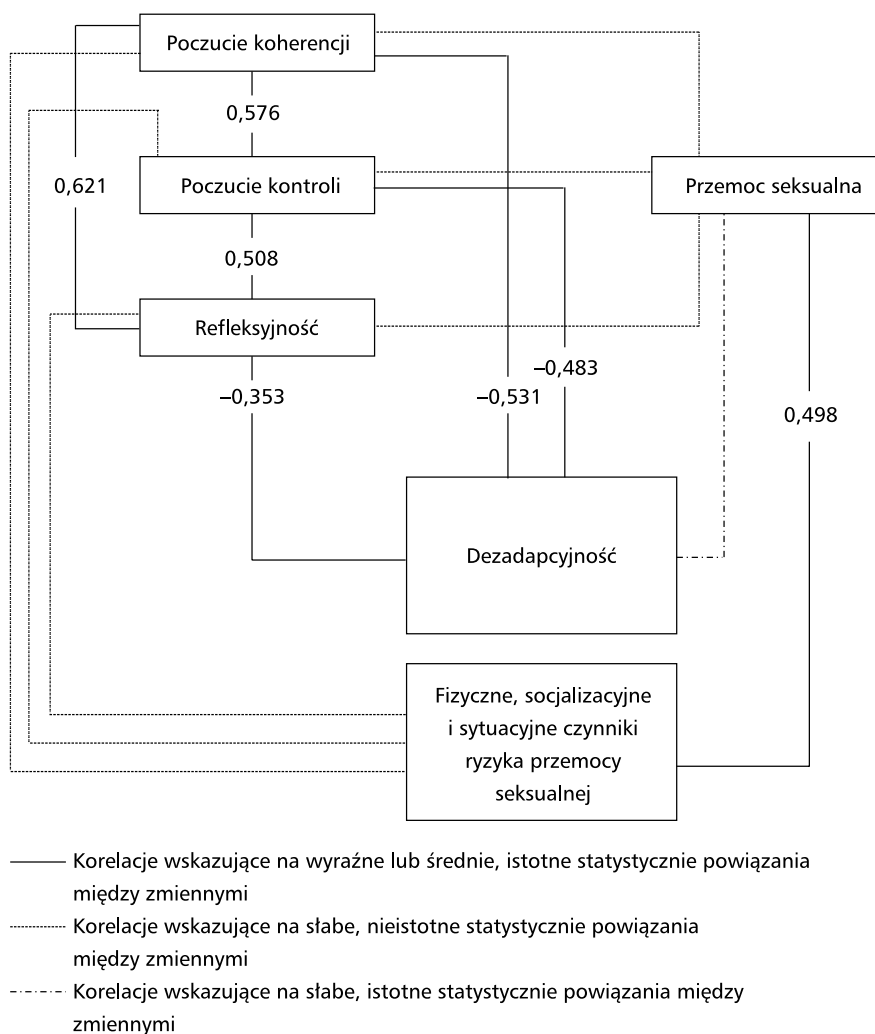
Poczucie koherencji

0,576

0,621

Poczucie kontroli

Przemoc seksualna

0,508

Refleksyjność

–0,483

–0,353

–0,531

0,498

Dezadapcyjność

Fizyczne, socjalizacyjne i sytuacyjne czynniki ryzyka przemocy seksualnej

Korelacje wskazujące na wyraźne lub średnie, istotne statystycznie powiązania między zmiennymi

Korelacje wskazujące na słabe, nieistotne statystycznie powiązania między zmiennymi

Korelacje wskazujące na słabe, istotne statystycznie powiązania między zmiennymi